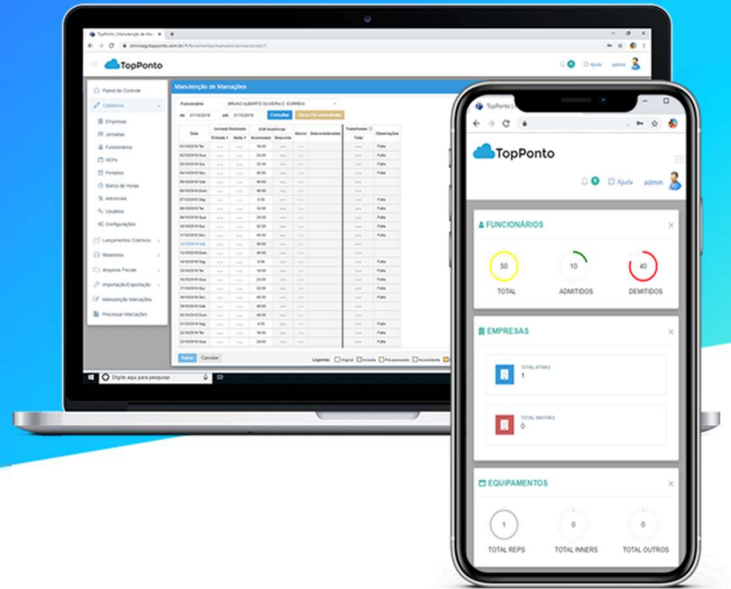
TopPonto | Manutenção de Ma... ×

TopPonto

Ajuda admin

Painel de Controle
Cadastros
Empresas
Jornadas
Funcionários
REPs
Feriados
Banco de Horas
Adicionais
Usuários
Configurações
Lançamentos Coletivos
Relatórios
Arquivos Fiscais
Importação/Exportação
Manutenção Marcações
Processar Marcações

Manutenção de Marcações

Funcionário BRUNO ALBERTO OLIVEIRA C. CORRÊA

de 01/10/2018 até 31/10/2018 Consultar

Salvar Cancelar

Legenda:

Digite aqui para pesquisar

TopPonto |

TopPonto

1 Ajuda admin

FUNCIONÁRIOS

50
TOTAL

10
ADMITIDOS

40
DEMITIDOS

EMPRESAS

TOTAL ATIVAS
1

TOTAL INATIVAS
0

EQUIPAMENTOS

1
TOTAL REPS

0
TOTAL INNERS

0
TOTAL OUTROS